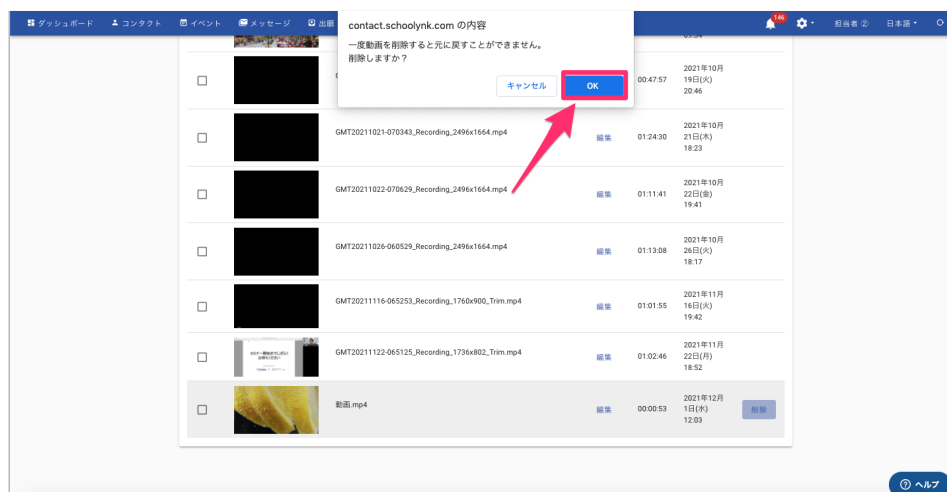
ダッシュボード　コンタクト　イベント　メッセージ　出

146　担当者 ②　日本語

contact.schoolynk.com の内容
一度動画を削除すると元に戻すことができません。
削除しますか？
キャンセル　OK

| | | | | | |
|---|---|---|---|---|---|
| | G | | 00:47:57 | 2021年10月 19日(火) 20:46 | |
| | GMT20211021-070343_Recording_2496x1664.mp4 | 編集 | 01:24:30 | 2021年10月 21日(木) 18:23 | |
| | GMT20211022-070629_Recording_2496x1664.mp4 | 編集 | 01:11:41 | 2021年10月 22日(金) 19:41 | |
| | GMT20211026-060529_Recording_2496x1664.mp4 | 編集 | 01:13:08 | 2021年10月 26日(火) 18:17 | |
| | GMT20211116-065253_Recording_1760x900_Trim.mp4 | 編集 | 01:01:55 | 2021年11月 16日(火) 19:42 | |
| | GMT20211122-065125_Recording_1736x802_Trim.mp4 | 編集 | 01:02:46 | 2021年11月 22日(月) 18:52 | |
| | 動画.mp4 | 編集 | 00:00:53 | 2021年12月 1日(水) 12:03 | 削除 |

ヘルプ